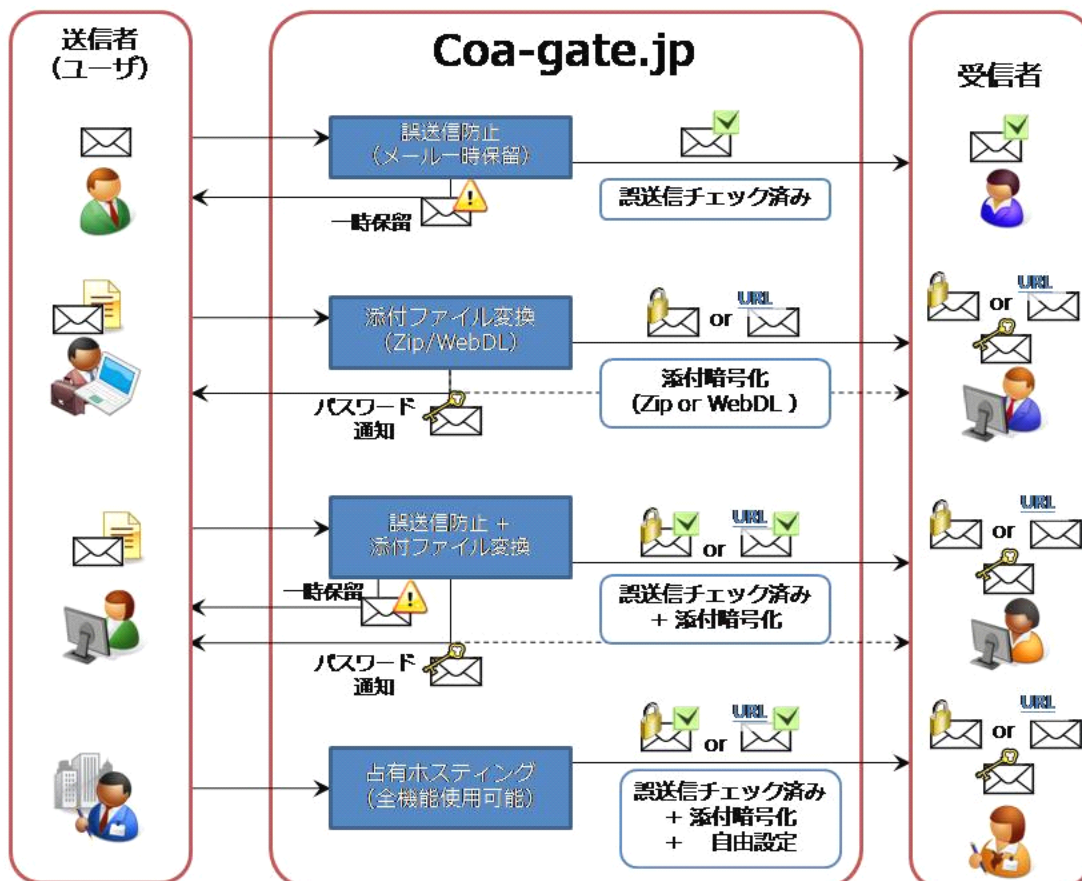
送信者
(ユーザ)

Coa-gate.jp

受信者

誤送信防止
(メール一時保留)

一時保留

誤送信チェック済み

添付ファイル変換
(Zip/WebDL)

or URL

URL or

パスワード
通知

添付暗号化
(Zip or WebDL )

誤送信防止 +
添付ファイル変換

or URL

URL or

一時保留

誤送信チェック済み
+ 添付暗号化

パスワード
通知

or URL

URL or

占有ホスティング
(全機能使用可能)

誤送信チェック済み
+ 添付暗号化
+ 自由設定